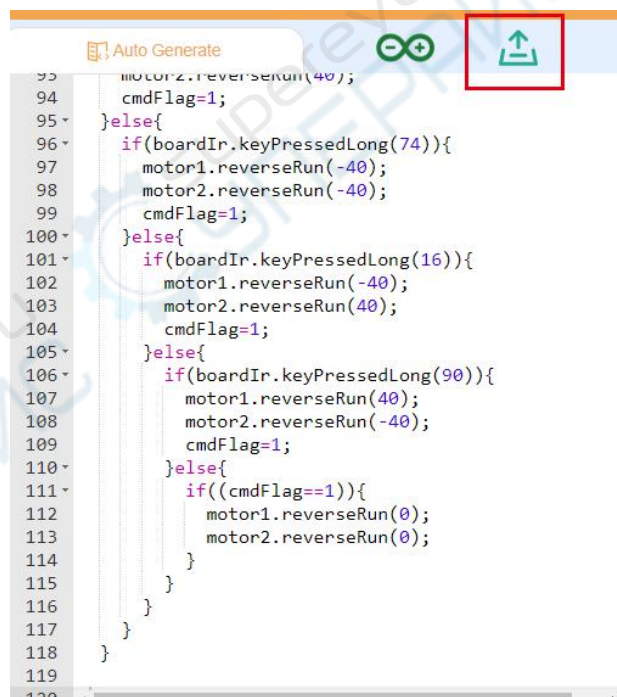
Auto Generate

93 motor2.reverseRun(40);
94 cmdFlag=1;
95 }else{
96 if(boardIr.keyPressedLong(74)){
97 motor1.reverseRun(-40);
98 motor2.reverseRun(-40);
99 cmdFlag=1;
100 }else{
101 if(boardIr.keyPressedLong(16)){
102 motor1.reverseRun(-40);
103 motor2.reverseRun(40);
104 cmdFlag=1;
105 }else{
106 if(boardIr.keyPressedLong(90)){
107 motor1.reverseRun(40);
108 motor2.reverseRun(-40);
109 cmdFlag=1;
110 }else{
111 if((cmdFlag==1)){
112 motor1.reverseRun(0);
113 motor2.reverseRun(0);
114 }
115 }
116 }
117 }
118 }
119
120